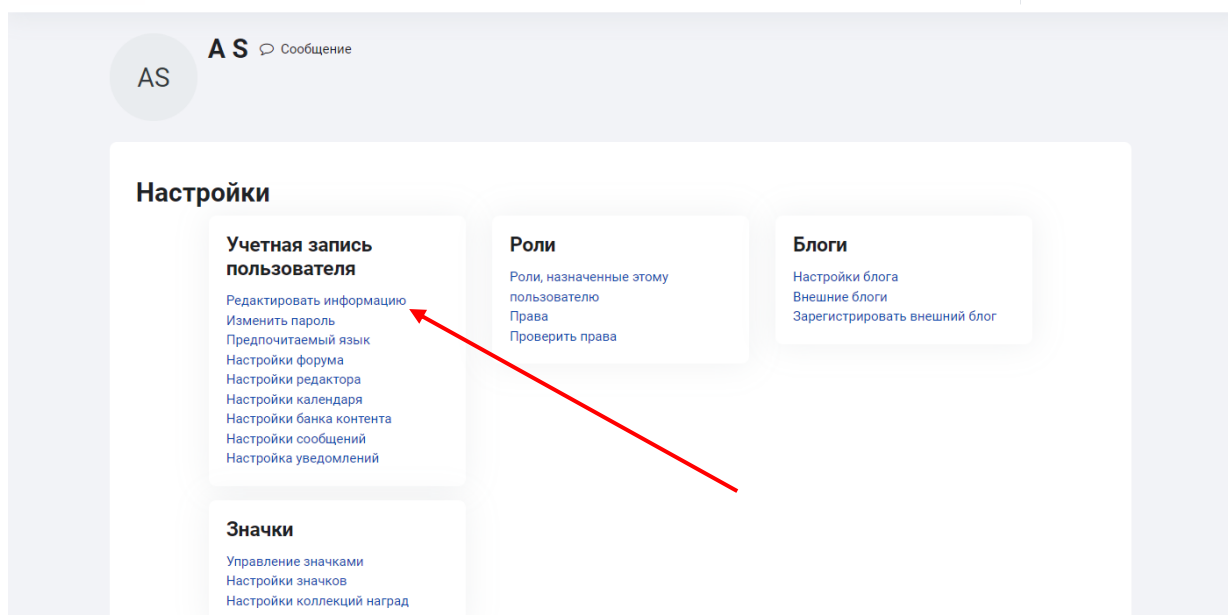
AS

A S Сообщение

Настройки

Учетная запись пользователя

Редактировать информацию
Изменить пароль
Предпочитаемый язык
Настройки форума
Настройки редактора
Настройки календаря
Настройки банка контента
Настройки сообщений
Настройка уведомлений

Роли

Роли, назначенные этому пользователю
Права
Проверить права

Блоги

Настройки блога
Внешние блоги
Зарегистрировать внешний блог

Значки

Управление значками
Настройки значков
Настройки коллекций наград